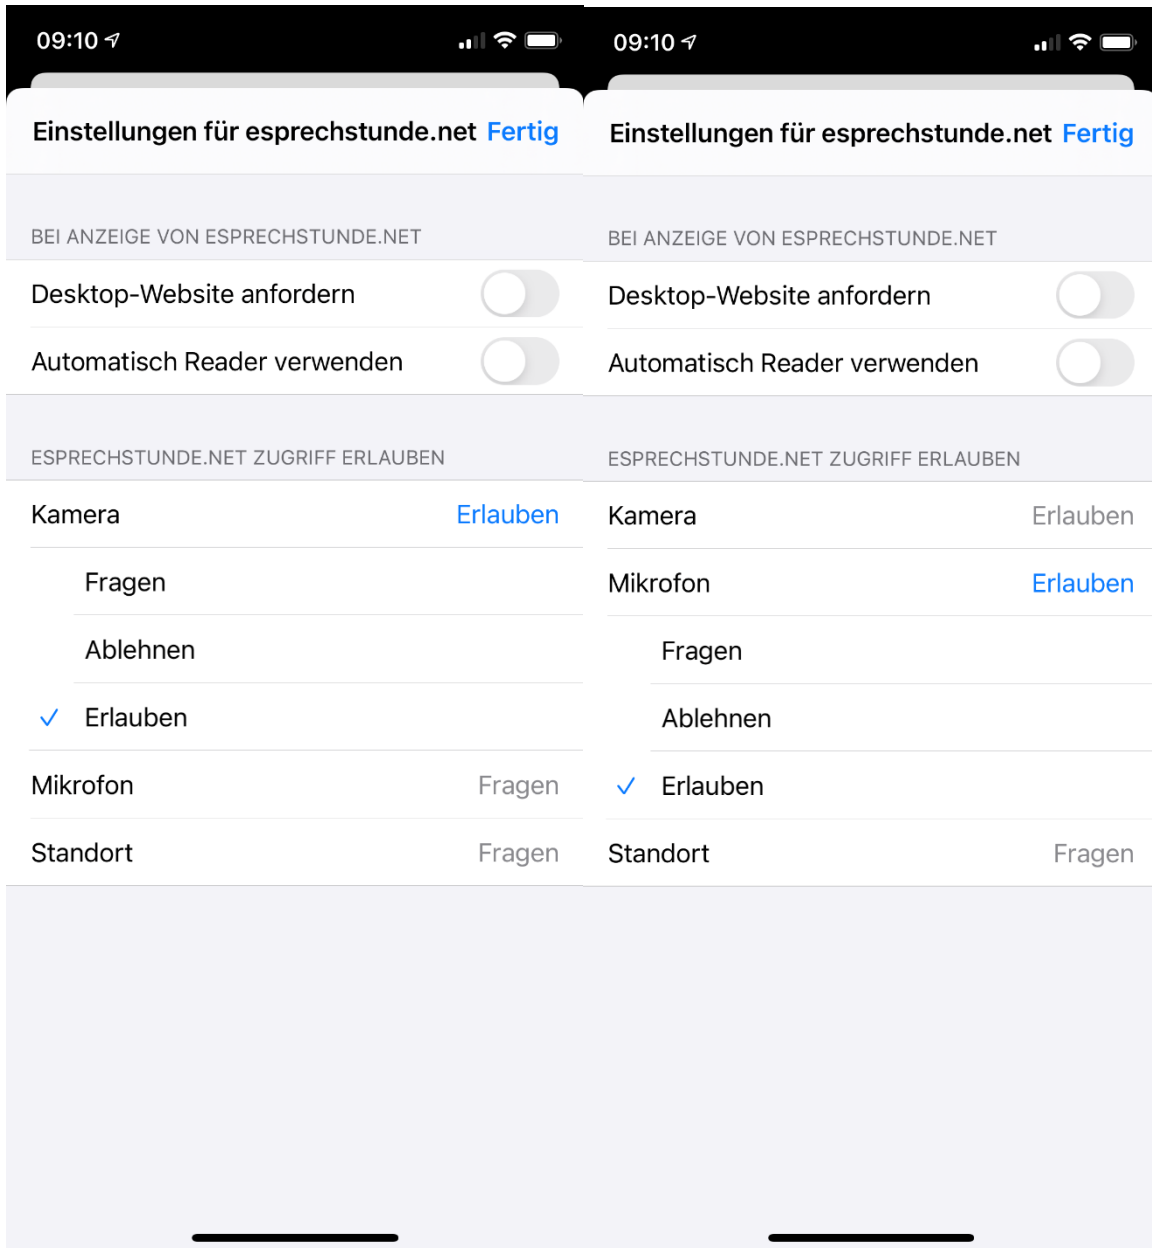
09:10

Einstellungen für esprechstunde.net Fertig

BEI ANZEIGE VON ESPRECHSTUNDE.NET

Desktop-Website anfordern

Automatisch Reader verwenden

ESPRECHSTUNDE.NET ZUGRIFF ERLAUBEN

Kamera Erlauben

Fragen

Ablehnen

✓ Erlauben

Mikrofon Fragen

Standort Fragen

09:10

Einstellungen für esprechstunde.net Fertig

BEI ANZEIGE VON ESPRECHSTUNDE.NET

Desktop-Website anfordern

Automatisch Reader verwenden

ESPRECHSTUNDE.NET ZUGRIFF ERLAUBEN

Kamera Erlauben

Mikrofon Erlauben

Fragen

Ablehnen

✓ Erlauben

Standort Fragen